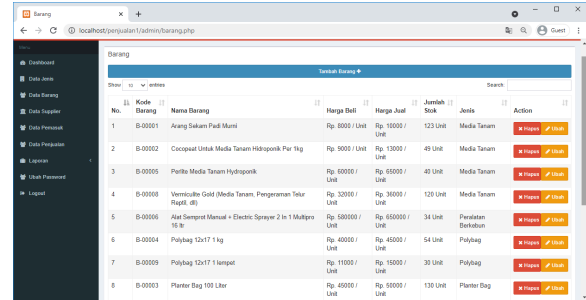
Barang

localhost/penjualan1/admin/barang.php

Guest

Menu

Dashboard

Data Jenis

Data Barang

Data Supplier

Data Pemasok

Data Penjualan

Laporan

Ubah Password

Logout

Barang

Tambah Barang +

Show 10 entries

Search

| No. | Kode Barang | Nama Barang | Harga Beli | Harga Jual | Jumlah Stok | Jenis | Action |
|---|---|---|---|---|---|---|---|
| 1 | B-00001 | Arang Sekam Padi Murni | Rp. 8000 / Unit | Rp. 10000 / Unit | 123 Unit | Media Tanam | Hapus Ubah |
| 2 | B-00002 | Cocopeat Untuk Media Tanam Hidroponik Per 1kg | Rp. 9000 / Unit | Rp. 13000 / Unit | 49 Unit | Media Tanam | Hapus Ubah |
| 3 | B-00005 | Perlite Media Tanam Hydroponik | Rp. 60000 / Unit | Rp. 65000 / Unit | 40 Unit | Media Tanam | Hapus Ubah |
| 4 | B-00008 | Vermiculite Gold (Media Tanam, Pengeraman Telur Reptil, dll) | Rp. 32000 / Unit | Rp. 36000 / Unit | 120 Unit | Media Tanam | Hapus Ubah |
| 5 | B-00006 | Alat Semprot Manual + Electric Sprayer 2 In 1 Multipro 16 ltr | Rp. 580000 / Unit | Rp. 650000 / Unit | 34 Unit | Peralatan Berkebun | Hapus Ubah |
| 6 | B-00004 | Polybag 12x17 1 kg | Rp. 40000 / Unit | Rp. 45000 / Unit | 54 Unit | Polybag | Hapus Ubah |
| 7 | B-00009 | Polybag 12x17 1 lempet | Rp. 11000 / Unit | Rp. 15000 / Unit | 30 Unit | Polybag | Hapus Ubah |
| 8 | B-00003 | Planter Bag 100 Liter | Rp. 45000 / Unit | Rp. 50000 / Unit | 130 Unit | Planter Bag | Hapus Ubah |